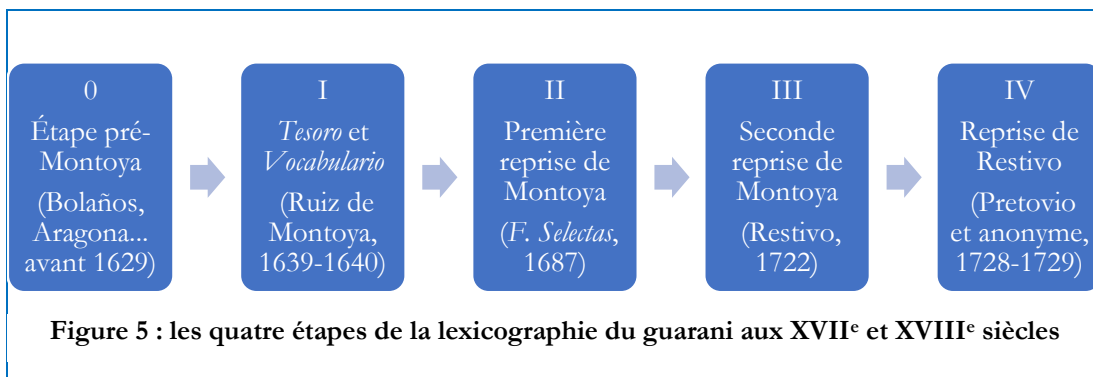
0
Étape pré-Montoya
(Bolaños, Aragona... avant 1629)

I
*Tesoro* et *Vocabulario*
(Ruiz de Montoya, 1639-1640)

II
Première reprise de Montoya
(*F. Selectas*, 1687)

III
Seconde reprise de Montoya
(Restivo, 1722)

IV
Reprise de Restivo
(Pretovio et anonyme, 1728-1729)

**Figure 5 : les quatre étapes de la lexicographie du guarani aux XVII$^{e}$ et XVIII$^{e}$ siècles**